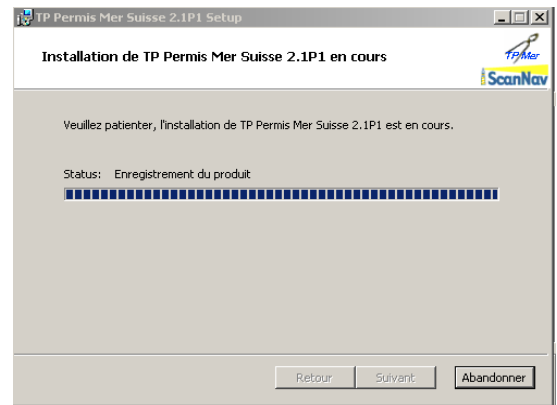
TP Permis Mer Suisse 2.1P1 Setup

Installation de TP Permis Mer Suisse 2.1P1 en cours

TP Mer
ScanNav

Veuillez patienter, l'installation de TP Permis Mer Suisse 2.1P1 est en cours.

Status: Enregistrement du produit

Retour Suivant Abandonner